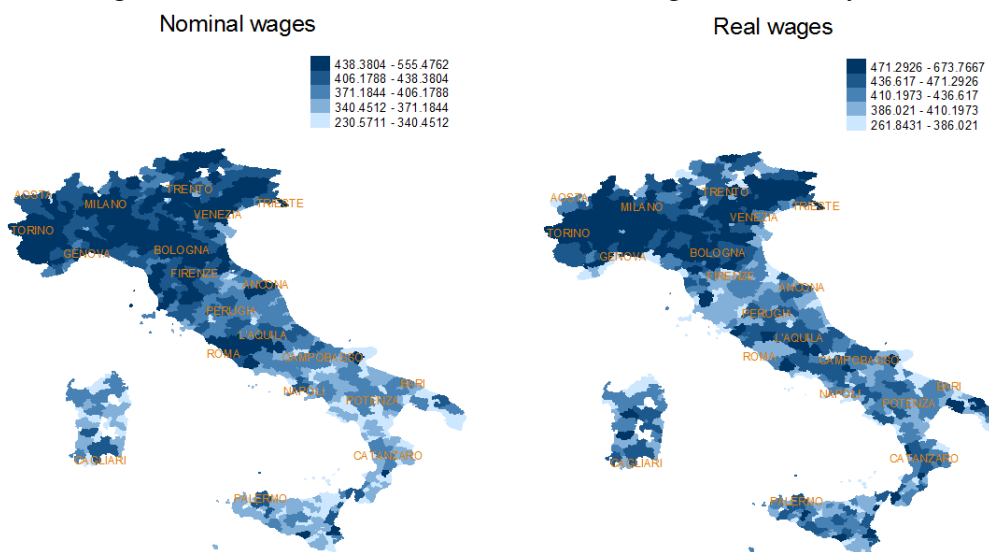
Nominal wages

438.3804 - 555.4762
406.1788 - 438.3804
371.1844 - 406.1788
340.4512 - 371.1844
230.5711 - 340.4512

AOSTA
MILANO
TRENTO
TRIESTE
VENEZIA
TORINO
GENOVA
BOLOGNA
FIRENZE
ANCONA
PERUGIA
L'AQUILA
ROMA
CAMPOBASSO
NAPOLI
BARI
POTENZA
CAGLIARI
CATANZARO
PALERMO

Real wages

471.2926 - 673.7667
436.617 - 471.2926
410.1973 - 436.617
386.021 - 410.1973
261.8431 - 386.021

AOSTA
MILANO
TRENTO
TRIESTE
VENEZIA
TORINO
GENOVA
BOLOGNA
FIRENZE
ANCONA
PERUGIA
L'AQUILA
ROMA
CAMPOBASSO
NAPOLI
BARI
POTENZA
CAGLIARI
CATANZARO
PALERMO